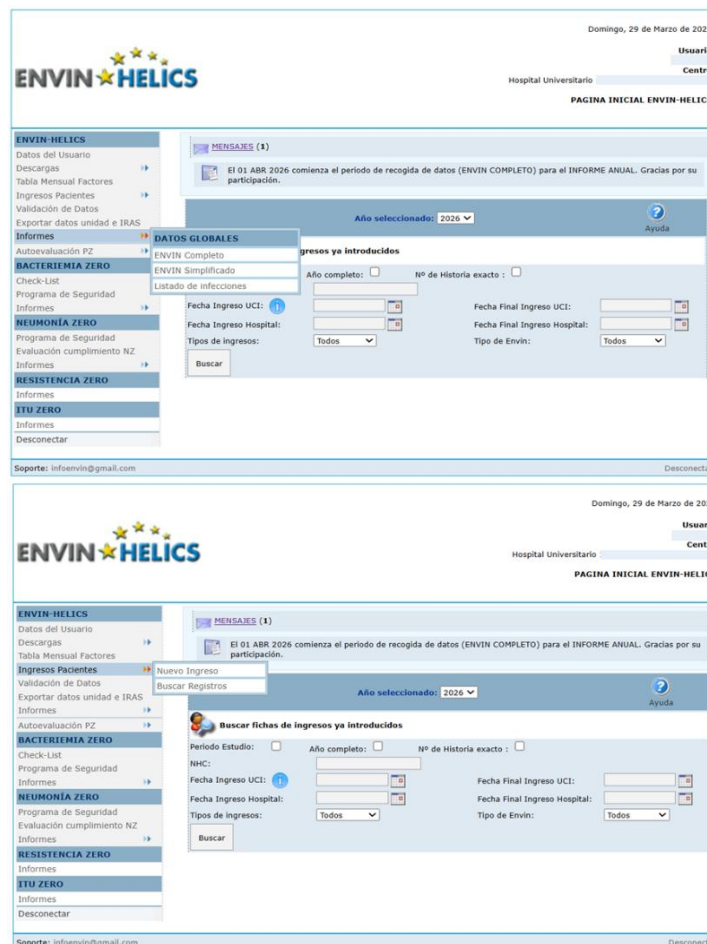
ENVIN HELICS

Domingo, 29 de Marzo de 202

Usuari

Centr

Hospital Universitario

PAGINA INICIAL ENVIN-HELIC

ENVIN-HELICS
Datos del Usuario
Descargas
Tabla Mensual Factores
Ingresos Pacientes
Validación de Datos
Exportar datos unidad e IRAS
Informes
Autoevaluación PZ
BACTERIEMIA ZERO
Check-List
Programa de Seguridad
Informes
NEUMONÍA ZERO
Programa de Seguridad
Evaluación cumplimiento NZ
Informes
RESISTENCIA ZERO
Informes
ITU ZERO
Informes
Desconectar

DATOS GLOBALES
ENVIN Completo
ENVIN Simplificado
Listado de infecciones

MENSAJES (1)

El 01 ABR 2026 comienza el periodo de recogida de datos (ENVIN COMPLETO) para el INFORME ANUAL. Gracias por su participación.

Año seleccionado: 2026

Ayuda

gresos ya introducidos

Año completo:

Nº de Historia exacto :

Fecha Ingreso UCI:

Fecha Final Ingreso UCI:

Fecha Ingreso Hospital:

Fecha Final Ingreso Hospital:

Tipos de ingresos: Todos

Tipo de Envin: Todos

Buscar

Soporte: infoenvin@gmail.com

Desconecta

ENVIN HELICS

Domingo, 29 de Marzo de 20

Usuar

Cent

Hospital Universitario

PAGINA INICIAL ENVIN-HELIC

ENVIN-HELICS
Datos del Usuario
Descargas
Tabla Mensual Factores
Ingresos Pacientes
Validación de Datos
Exportar datos unidad e IRAS
Informes
Autoevaluación PZ
BACTERIEMIA ZERO
Check-List
Programa de Seguridad
Informes
NEUMONÍA ZERO
Programa de Seguridad
Evaluación cumplimiento NZ
Informes
RESISTENCIA ZERO
Informes
ITU ZERO
Informes
Desconectar

Nuevo Ingreso
Buscar Registros

MENSAJES (1)

El 01 ABR 2026 comienza el periodo de recogida de datos (ENVIN COMPLETO) para el INFORME ANUAL. Gracias por su participación.

Año seleccionado: 2026

Ayuda

Buscar fichas de ingresos ya introducidos

Periodo Estudio:

Año completo:

Nº de Historia exacto :

NHC:

Fecha Ingreso UCI:

Fecha Final Ingreso UCI:

Fecha Ingreso Hospital:

Fecha Final Ingreso Hospital:

Tipos de ingresos: Todos

Tipo de Envin: Todos

Buscar

Soporte: infoenvin@gmail.com

Desconect